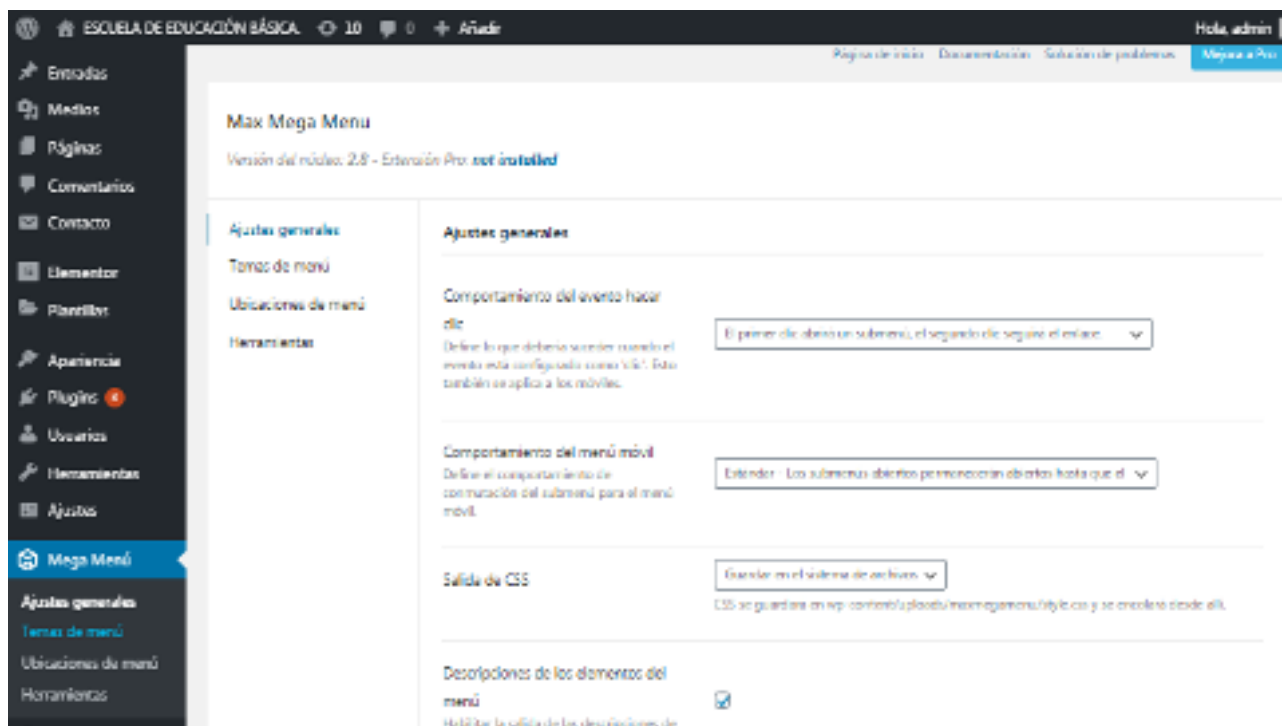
ESCUELA DE EDUCACIÓN BÁSICA 10 0 + Añadir Hola, admin

Entradas
Medios
Páginas
Comentarios
Contacto
Elementor
Plantillas
Apariencia
Plugins 6
Usuarios
Herramientas
Ajustes
Mega Menú
Ajustes generales
Temas de menú
Ubicaciones de menú
Herramientas

Página de inicio Documentación Solución de problemas Mejora a Pro

Max Mega Menu

Versión del núcleo: 2.8 - Extensión Pro: not installed

Ajustes generales
Temas de menú
Ubicaciones de menú
Herramientas

Ajustes generales

Comportamiento del evento hacer clic
Define lo que debería suceder cuando el evento esta configurado como 'clic'. Esto también se aplica a los móviles.
El primer clic abrirá un submenú, el segundo clic seguirá el enlace.

Comportamiento del menú móvil
Define el comportamiento de conmutación del submenú para el menú móvil.
Extender - Los submenús abiertos permanecerán abiertos hasta que el

Salida de CSS
Guardar en el sistema de archivos
CSS se guardará en wp-content/uploads/maxmegamenu/style.css y se encolará desde allí.

Descripciones de los elementos del menú
Habilitar la salida de las descripciones de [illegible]